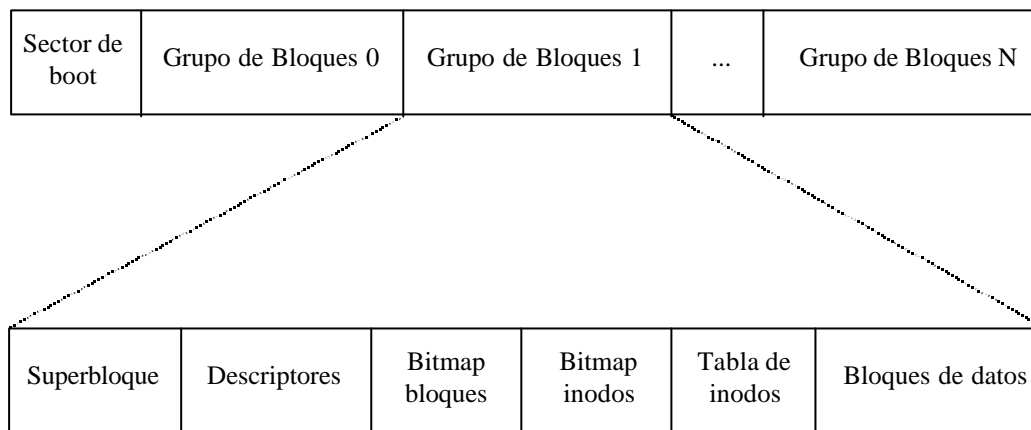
| Sector de boot | Grupo de Bloques 0 | Grupo de Bloques 1 | ... | Grupo de Bloques N |
|---|---|---|---|---|

| Superbloque | Descriptores | Bitmap bloques | Bitmap inodos | Tabla de inodos | Bloques de datos |
|---|---|---|---|---|---|